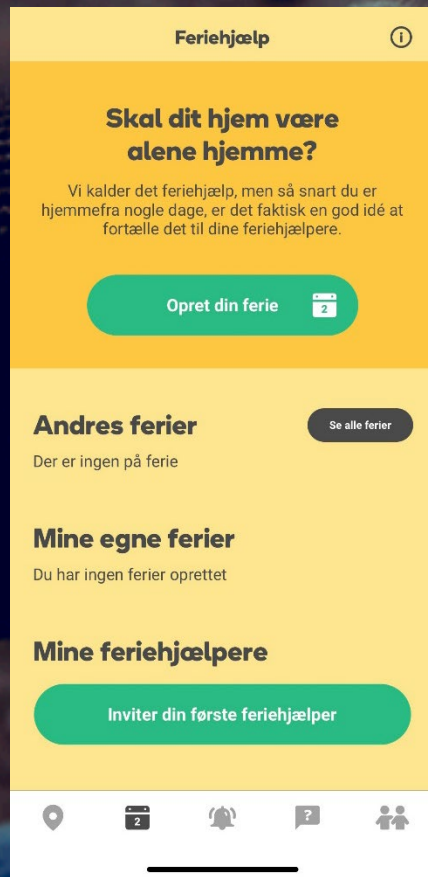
Feriehjælp

Skal dit hjem være alene hjemme?

Vi kalder det feriehjælp, men så snart du er hjemmefra nogle dage, er det faktisk en god idé at fortælle det til dine feriehjælpere.

Opret din ferie

2

Andres ferier

Se alle ferier

Der er ingen på ferie

Mine egne ferier

Du har ingen ferier oprettet

Mine feriehjælpere

Inviter din første feriehjælper

2

?